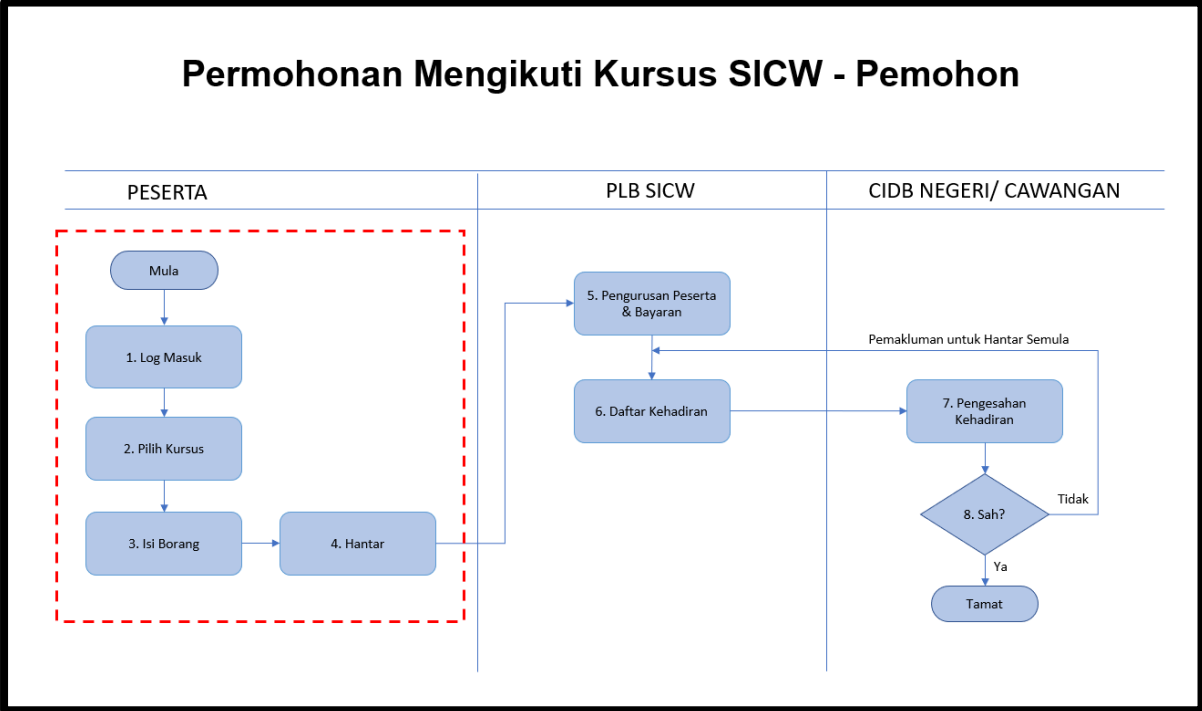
Permohonan Mengikuti Kursus SICW - Pemohon

PESERTA

PLB SICW

CIDB NEGERI/ CAWANGAN

Mula

1. Log Masuk

2. Pilih Kursus

3. Isi Borang

4. Hantar

5. Pengurusan Peserta & Bayaran

6. Daftar Kehadiran

Pemakluman untuk Hantar Semula

7. Pengesahan Kehadiran

8. Sah?

Tidak

Ya

Tamat